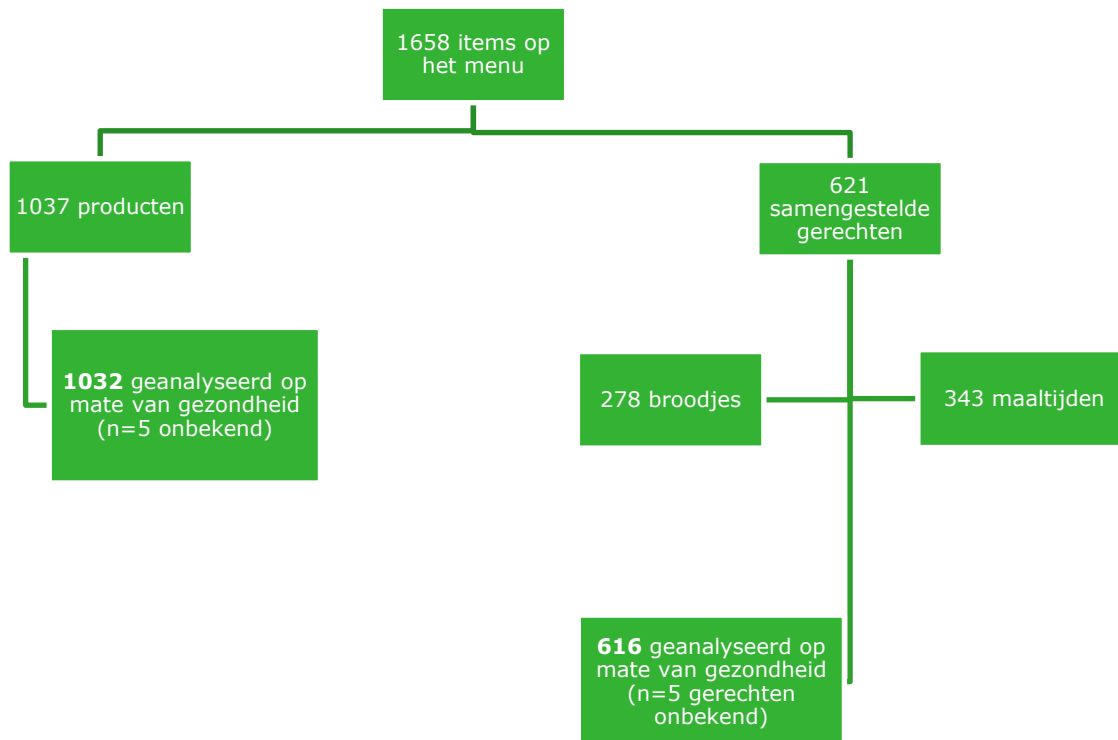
1658 items op het menu

1037 producten

621 samengestelde gerechten

**1032** geanalyseerd op mate van gezondheid (n=5 onbekend)

278 broodjes

343 maaltijden

**616** geanalyseerd op mate van gezondheid (n=5 gerechten onbekend)